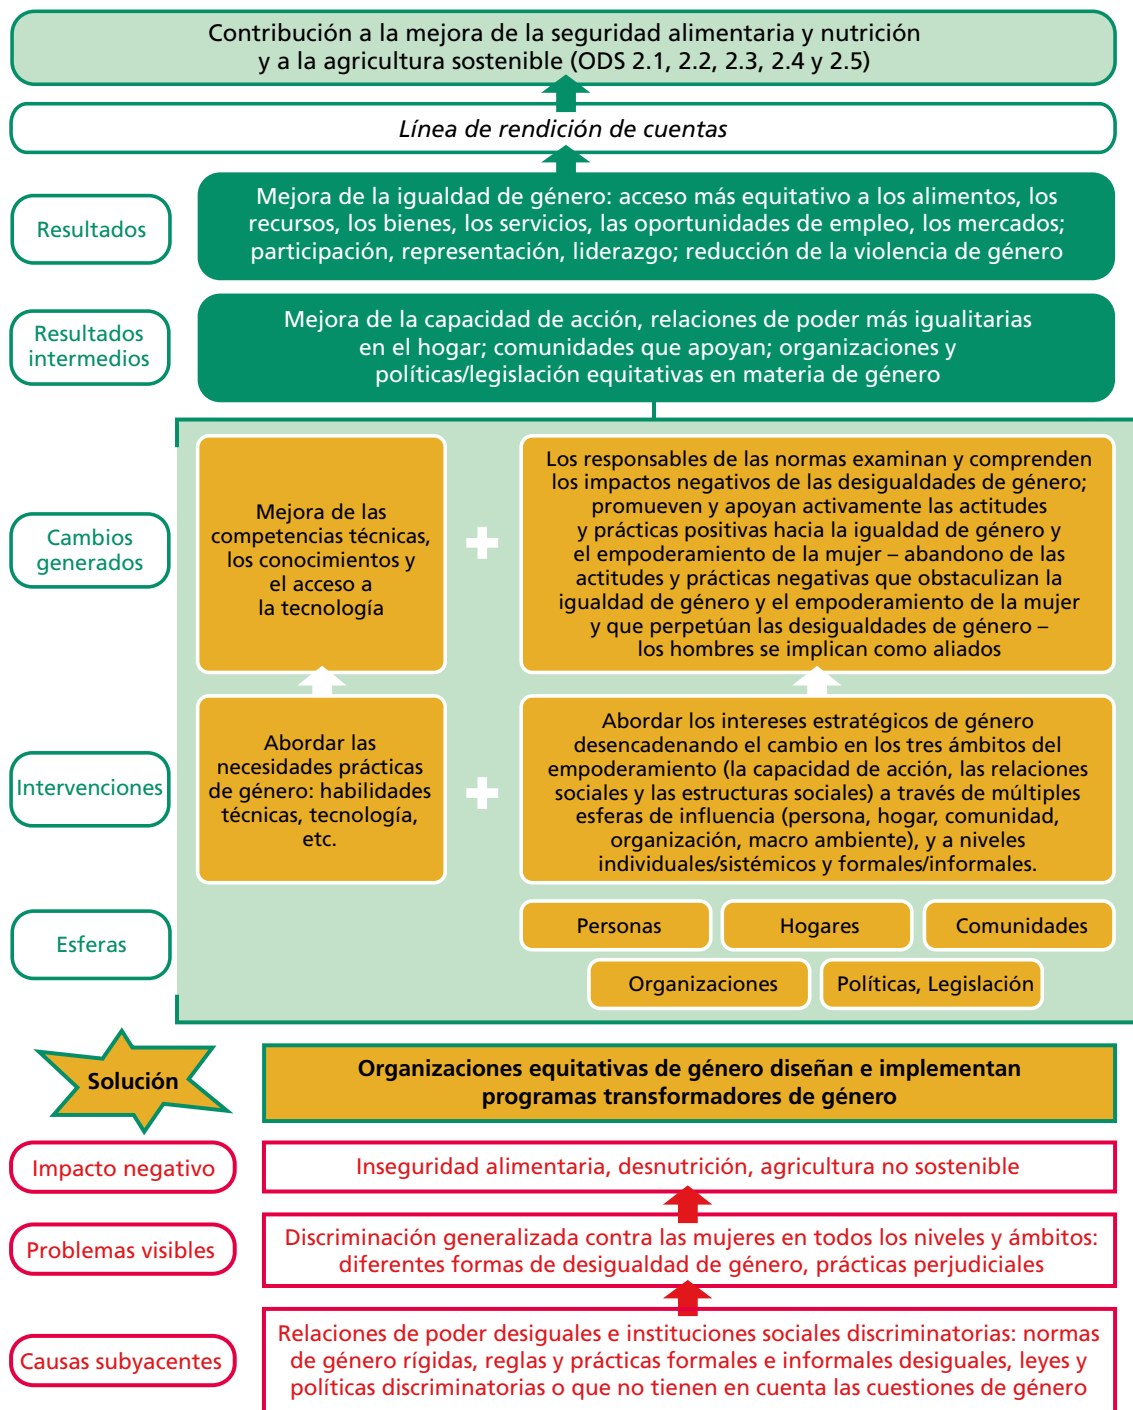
Contribución a la mejora de la seguridad alimentaria y nutrición y a la agricultura sostenible (ODS 2.1, 2.2, 2.3, 2.4 y 2.5)

Línea de rendición de cuentas

Resultados

Mejora de la igualdad de género: acceso más equitativo a los alimentos, los recursos, los bienes, los servicios, las oportunidades de empleo, los mercados; participación, representación, liderazgo; reducción de la violencia de género

Resultados intermedios

Mejora de la capacidad de acción, relaciones de poder más igualitarias en el hogar; comunidades que apoyan; organizaciones y políticas/legislación equitativas en materia de género

Cambios generados

Mejora de las competencias técnicas, los conocimientos y el acceso a la tecnología

Los responsables de las normas examinan y comprenden los impactos negativos de las desigualdades de género; promueven y apoyan activamente las actitudes y prácticas positivas hacia la igualdad de género y el empoderamiento de la mujer – abandono de las actitudes y prácticas negativas que obstaculizan la igualdad de género y el empoderamiento de la mujer y que perpetúan las desigualdades de género – los hombres se implican como aliados

Intervenciones

Abordar las necesidades prácticas de género: habilidades técnicas, tecnología, etc.

Abordar los intereses estratégicos de género desencadenando el cambio en los tres ámbitos del empoderamiento (la capacidad de acción, las relaciones sociales y las estructuras sociales) a través de múltiples esferas de influencia (persona, hogar, comunidad, organización, macro ambiente), y a niveles individuales/sistémicos y formales/informales.

Esferas

Personas

Hogares

Comunidades

Organizaciones

Políticas, Legislación

Solución

Organizaciones equitativas de género diseñan e implementan programas transformadores de género

Impacto negativo

Inseguridad alimentaria, desnutrición, agricultura no sostenible

Problemas visibles

Discriminación generalizada contra las mujeres en todos los niveles y ámbitos: diferentes formas de desigualdad de género, prácticas perjudiciales

Causas subyacentes

Relaciones de poder desiguales e instituciones sociales discriminatorias: normas de género rígidas, reglas y prácticas formales e informales desiguales, leyes y políticas discriminatorias o que no tienen en cuenta las cuestiones de género